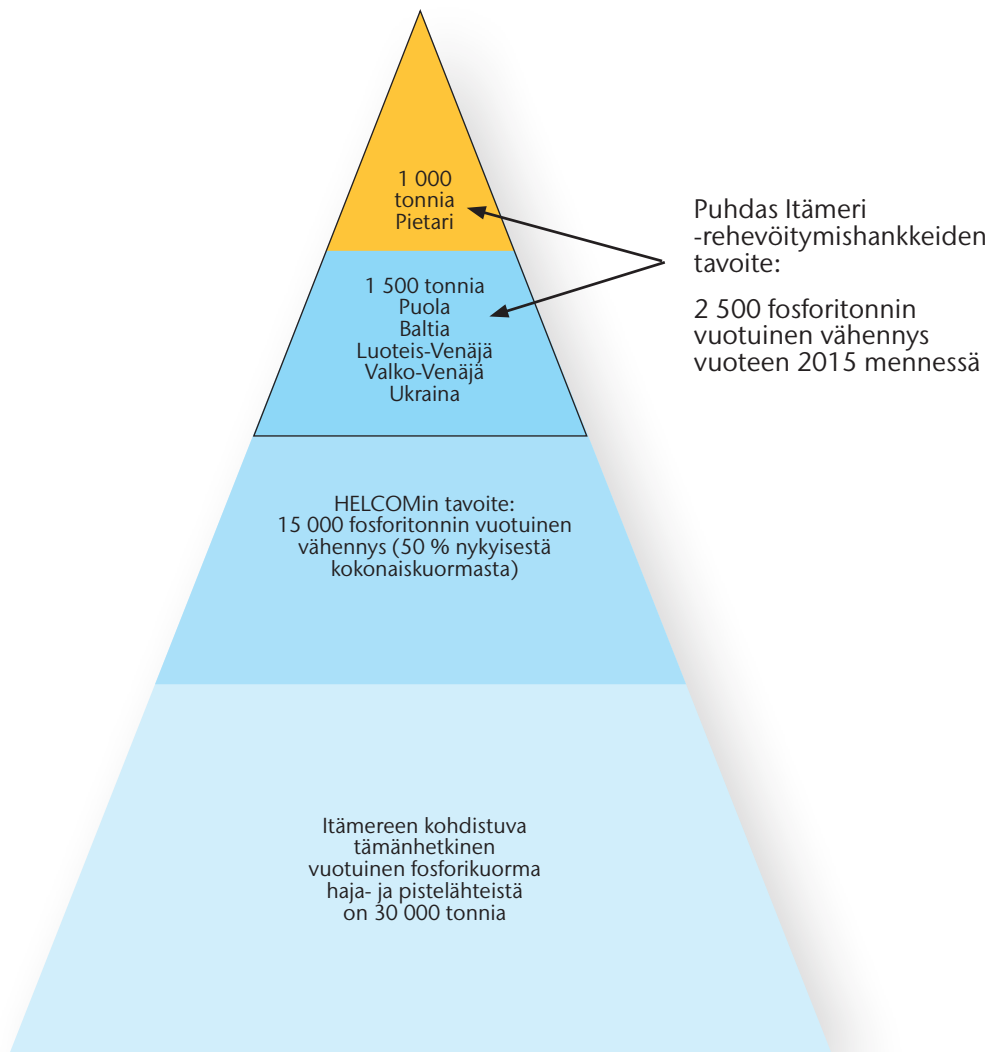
1 000
tonnia
Pietari

Puhdas Itämeri
-rehevöitymishankkeiden
tavoite:

2 500 fosforitonnin
vuotuinen vähennys
vuoteen 2015 mennessä

1 500 tonnia
Puola
Baltia
Luoteis-Venäjä
Valko-Venäjä
Ukraina

HELCOMin tavoite:
15 000 fosforitonnin vuotuinen
vähennys (50 % nykyisestä
kokonaiskuormasta)

Itämereen kohdistuva
tämänhetkinen
vuotuinen fosforikuorma
haja- ja pistelähteistä
on 30 000 tonnia